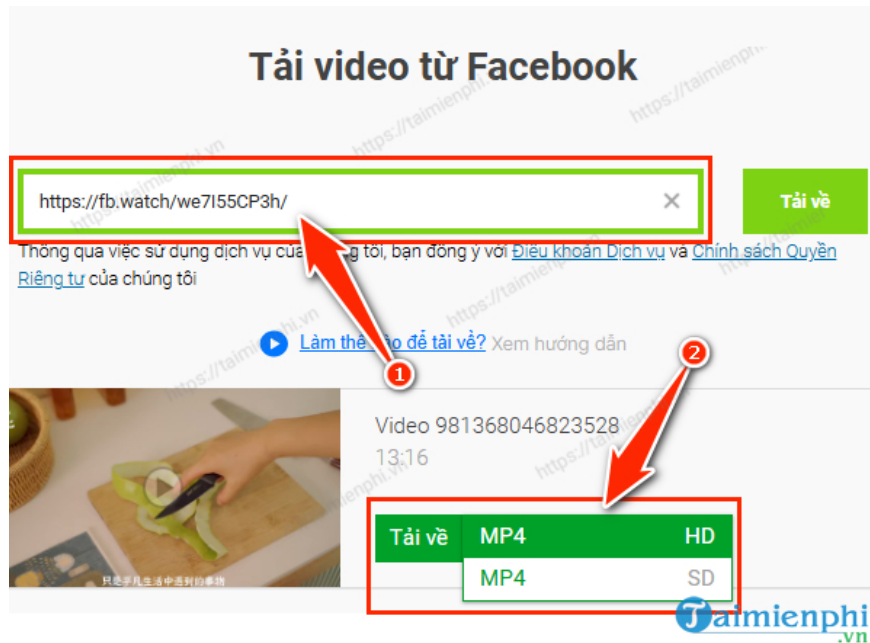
Tải video từ Facebook

https://fb.watch/we7I55CP3h/ ×

Tải về

Thông qua việc sử dụng dịch vụ của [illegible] tôi, bạn đồng ý với Điều khoản Dịch vụ và Chính sách Quyền Riêng tư của chúng tôi

Làm thế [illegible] để tải về? Xem hướng dẫn

1

2

只是平凡生活中遇到的事物

Video 981368046823528
13:16

| Tải về | MP4 | HD |
|---|---|---|
| | MP4 | SD |

Taimienphi.vn